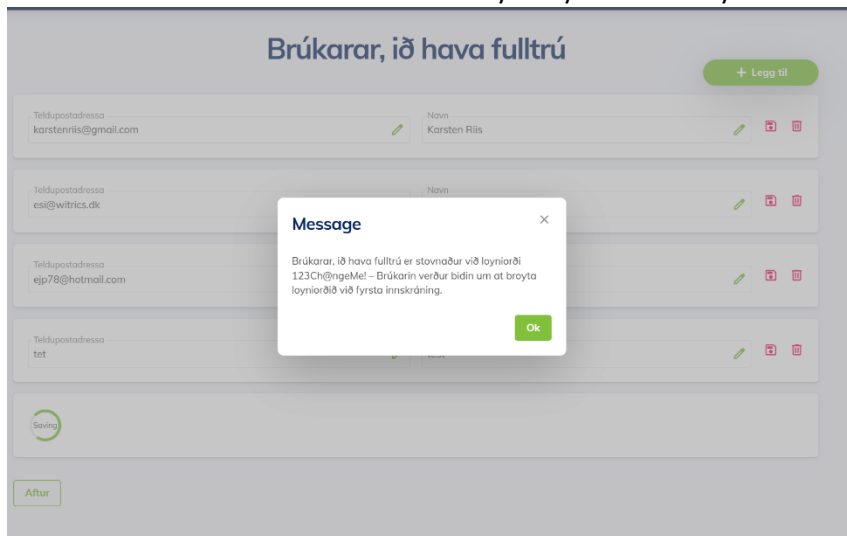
Brúkarar, ið hava fulltrú

+ Legg til

Teldupostadressa
karstenriis@gmail.com

Navn
Karsten Riis

Teldupostadressa
esi@witrics.dk

Navn

Teldupostadressa
ejp78@hotmail.com

Teldupostadressa
tet

Saving

Aftur

Message

×

Brúkarar, ið hava fulltrú er stovnaður við loyniorði 123Ch@ngeMe! – Brúkarin verður biðin um at broyta loyniorðið við fyrsta innskráning.

Ok